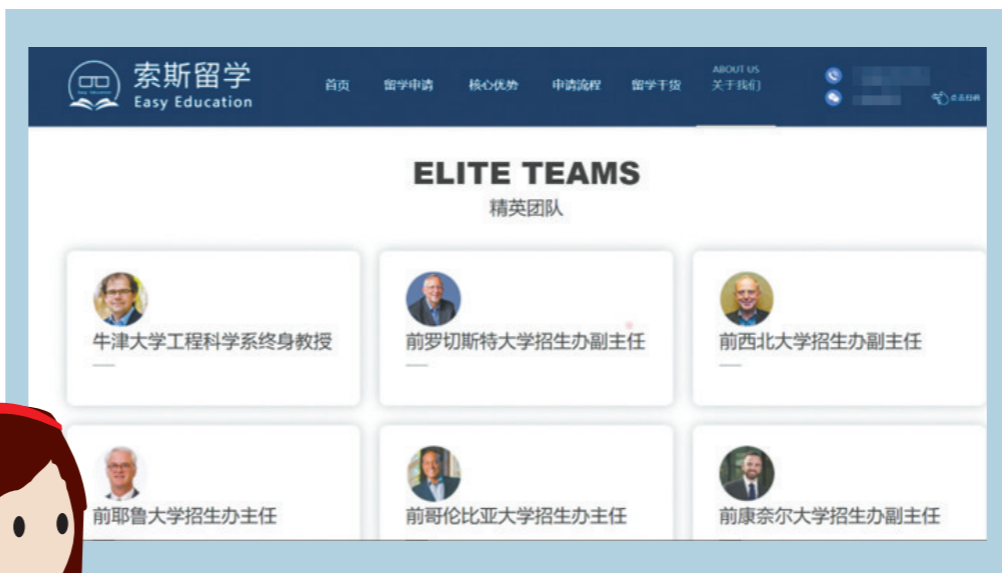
索斯留学
Easy Education

首页 留学申请 核心优势 申请流程 留学干货 ABOUT US 关于我们

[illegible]
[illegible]
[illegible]

ELITE TEAMS
精英团队

牛津大学工程科学系终身教授

前罗切斯特大学招生办副主任

前西北大学招生办副主任

前耶鲁大学招生办主任

前哥伦比亚大学招生办主任

前康奈尔大学招生办副主任